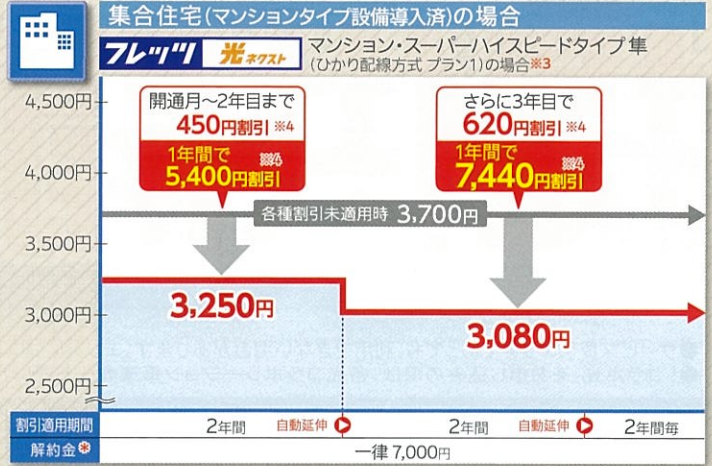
集合住宅(マンションタイプ設備導入済)の場合

フレッツ 光ネクスト マンション・スーパーハイスピードタイプ 隼 (ひかり配線方式 プラン1)の場合※3

4,500円
4,000円
3,500円
3,000円
2,500円

開通月〜2年目まで
450円割引 ※4
1年間で ※4
5,400円割引

さらに3年目で
620円割引 ※4
1年間で ※4
7,440円割引

各種割引未適用時 3,700円

3,250円

3,080円

| 割引適用期間 | 2年間 | 自動延伸 | 2年間 | 自動延伸 | 2年間毎 |
|---|---|---|---|---|---|
| 解約金※ | 一律 7,000円 | | | | |